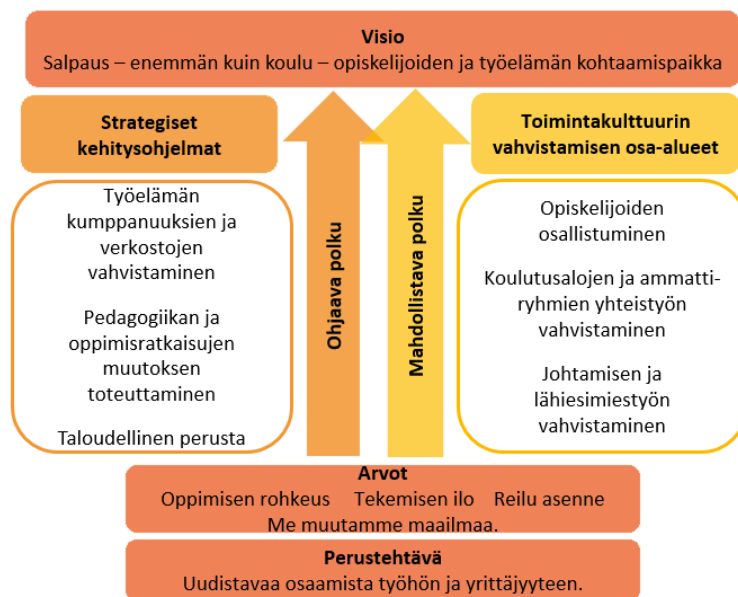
Visio
Salpaus – enemmän kuin koulu – opiskelijoiden ja työelämän kohtaamispaikka

Strategiset kehitysohjelmat

Työelämän kumppanuuksien ja verkostojen vahvistaminen

Pedagogiikan ja oppimisratkaisujen muutoksen toteuttaminen

Taloudellinen perusta

Ohjaava polku

Mahdollistava polku

Toimintakulttuurin vahvistamisen osa-alueet

Opiskelijoiden osallistuminen

Koulutusalojen ja ammattiryhmien yhteistyön vahvistaminen

Johtamisen ja lähiesimiestyön vahvistaminen

Arvot
Oppimisen rohkeus Tekemisen ilo Reilu asenne
Me muutamme maailmaa.

Perustehtävä
Uudistavaa osaamista työhön ja yrittäjyyteen.